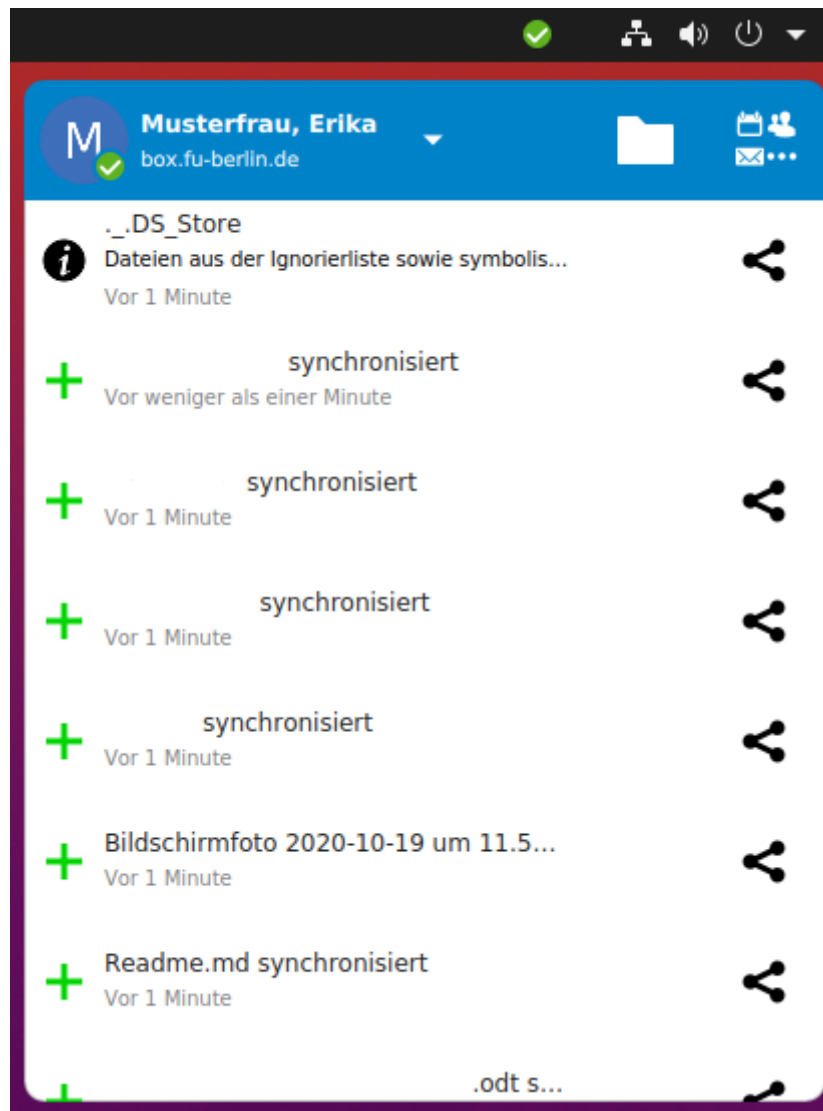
M

Musterfrau, Erika
box.fu-berlin.de

._.DS_Store
Dateien aus der Ignorierliste sowie symbolis...
Vor 1 Minute

synchronisiert
Vor weniger als einer Minute

synchronisiert
Vor 1 Minute

synchronisiert
Vor 1 Minute

synchronisiert
Vor 1 Minute

Bildschirmfoto 2020-10-19 um 11.5...
Vor 1 Minute

Readme.md synchronisiert
Vor 1 Minute

.odt s...